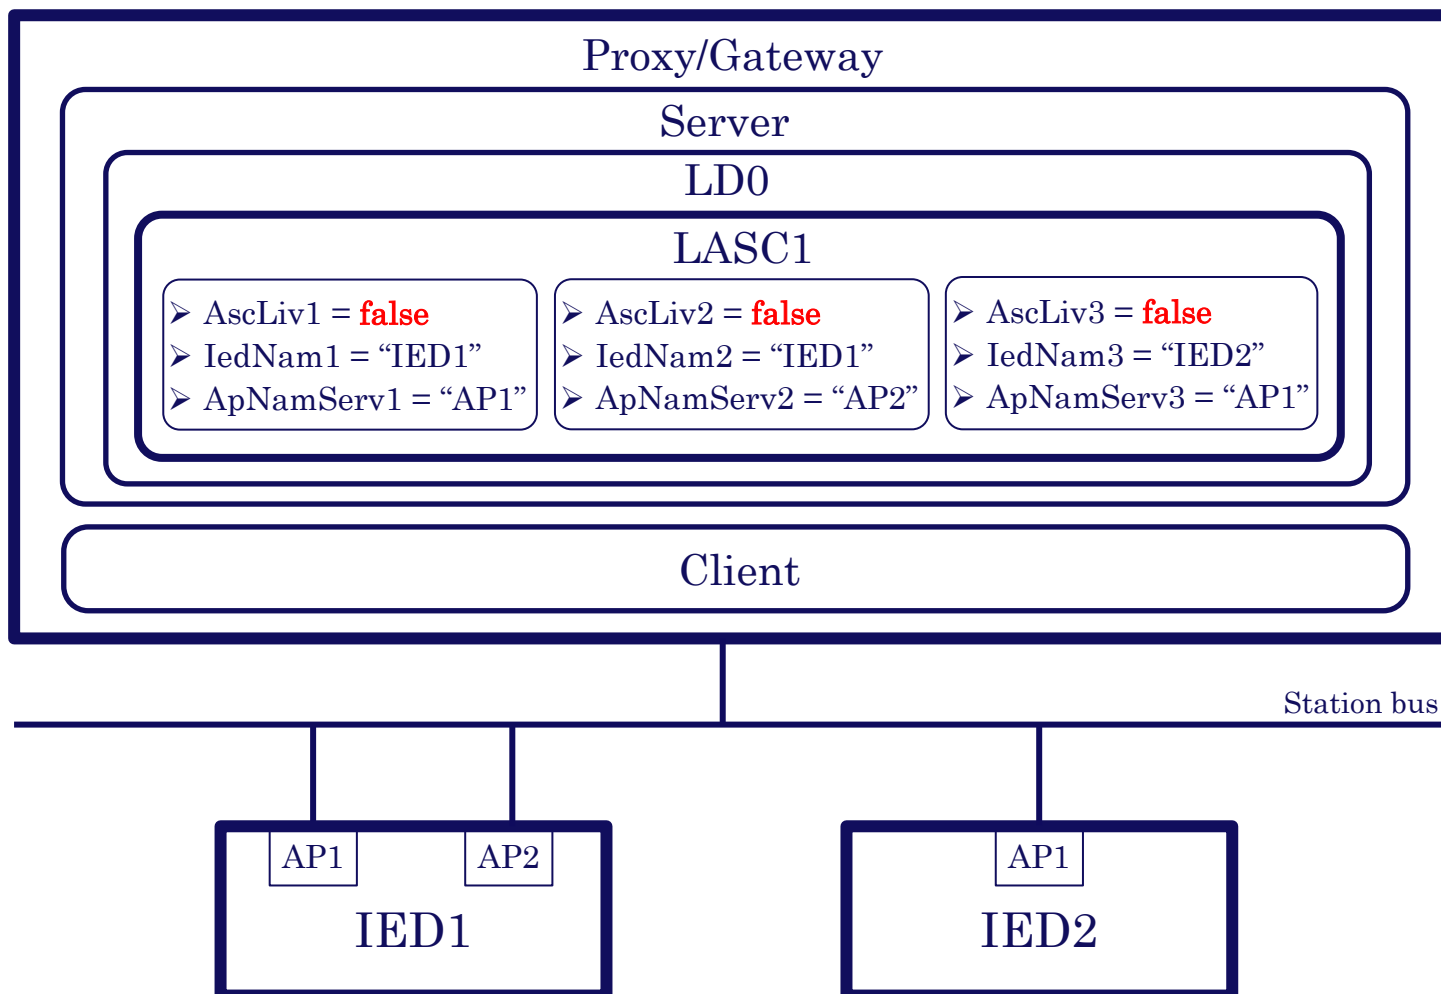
Proxy/Gateway

Server

LD0

LASC1

➢ AscLiv1 = false
➢ IedNam1 = “IED1”
➢ ApNamServ1 = “AP1”

➢ AscLiv2 = false
➢ IedNam2 = “IED1”
➢ ApNamServ2 = “AP2”

➢ AscLiv3 = false
➢ IedNam3 = “IED2”
➢ ApNamServ3 = “AP1”

Client

Station bus

AP1

AP2

IED1

AP1

IED2